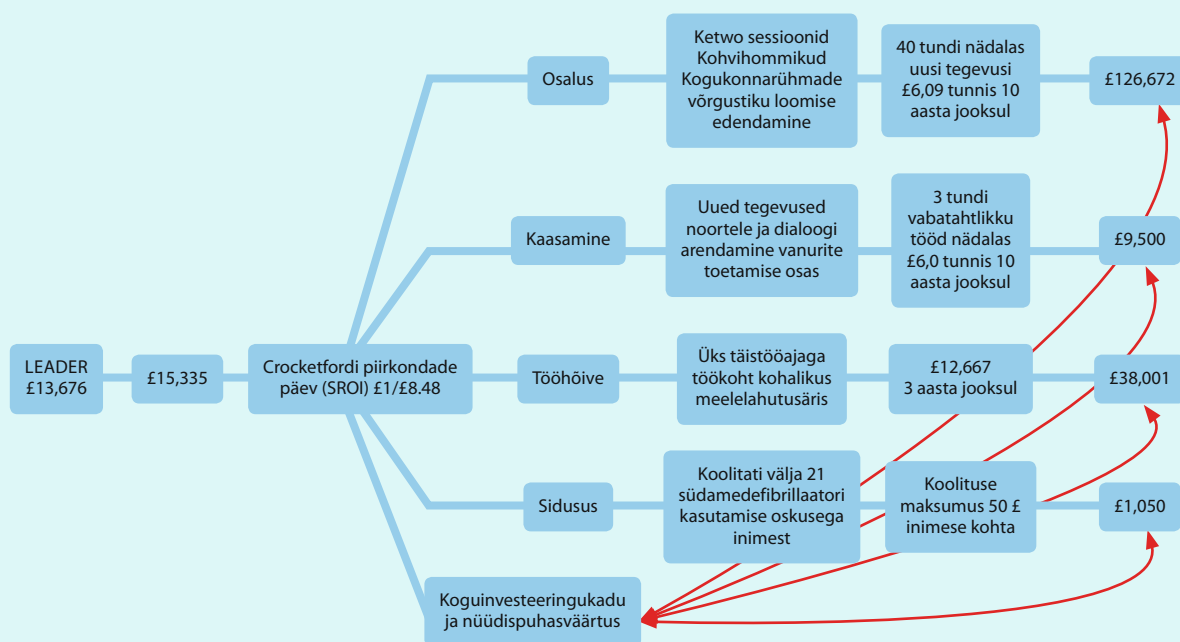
LEADER
£13,676

£15,335

Crocketfordi piirkondade päev (SROI) £1/£8.48

Osalus

Ketwo sessioonid Kohvihommikud Kogukonnarühmade võrgustiku loomise edendamine

40 tundi nädalas uusi tegevusi £6,09 tunnis 10 aasta jooksul

£126,672

Kaasamine

Uued tegevused noortele ja dialoogi arendamine vanurite toetamise osas

3 tundi vabatahtlikku tööd nädalas £6,0 tunnis 10 aasta jooksul

£9,500

Tööhõive

Üks täistööajaga töökoht kohalikus meelelahutusäris

£12,667
3 aasta jooksul

£38,001

Sidusus

Koolitati välja 21 südamedefibrillaatori kasutamise oskusega inimest

Koolituse maksumus 50 £ inimese kohta

£1,050

Koguinvesteeringukadu ja nüüdispuhasväärtus